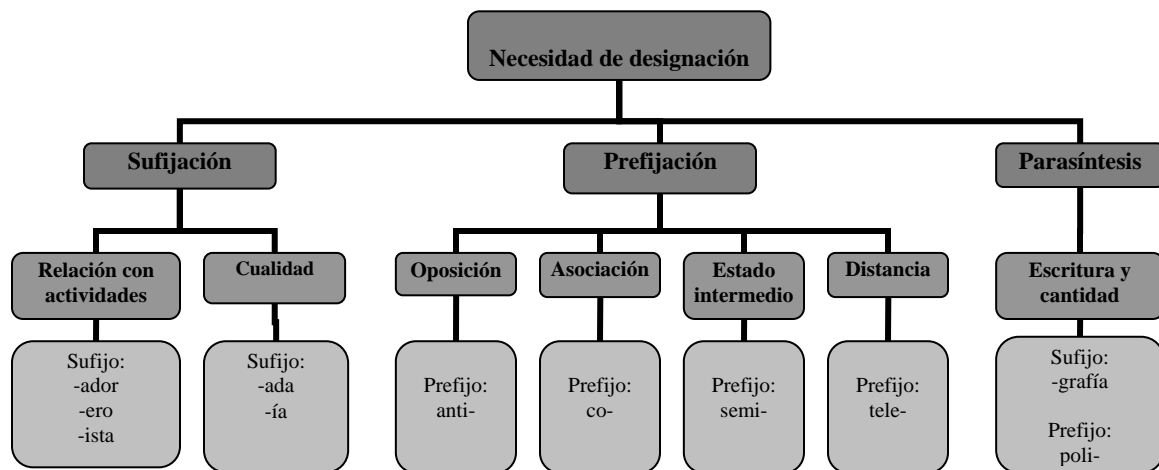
Necesidad de designación

Sufijación

Prefijación

Parasíntesis

Relación con actividades

Cualidad

Oposición

Asociación

Estado intermedio

Distancia

Escritura y cantidad

Sufijo:
-ador
-ero
-ista

Sufijo:
-ada
-ía

Prefijo:
anti-

Prefijo:
co-

Prefijo:
semi-

Prefijo:
tele-

Sufijo:
-grafía

Prefijo:
poli-